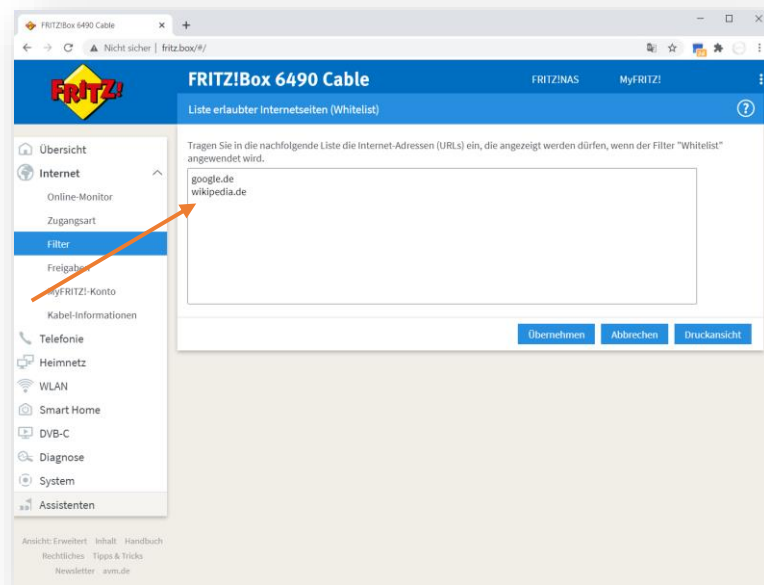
FRITZ!Box 6490 Cable ×
+
Nicht sicher | fritz.box/#/

FRITZ!
FRITZ!Box 6490 Cable
FRITZ!NAS
MyFRITZ!
Liste erlaubter Internetseiten (Whitelist)
?

Übersicht
Internet
Online-Monitor
Zugangsart
Filter
Freigaben
MyFRITZ!-Konto
Kabel-Informationen
Telefonie
Heimnetz
WLAN
Smart Home
DVB-C
Diagnose
System
Assistenten

Tragen Sie in die nachfolgende Liste die Internet-Adressen (URLs) ein, die angezeigt werden dürfen, wenn der Filter "Whitelist" angewendet wird.

google.de
wikipedia.de

Übernehmen
Abbrechen
Druckansicht

Ansicht: Erweitert Inhalt Handbuch
Rechtliches Tipps & Tricks
Newsletter avm.de